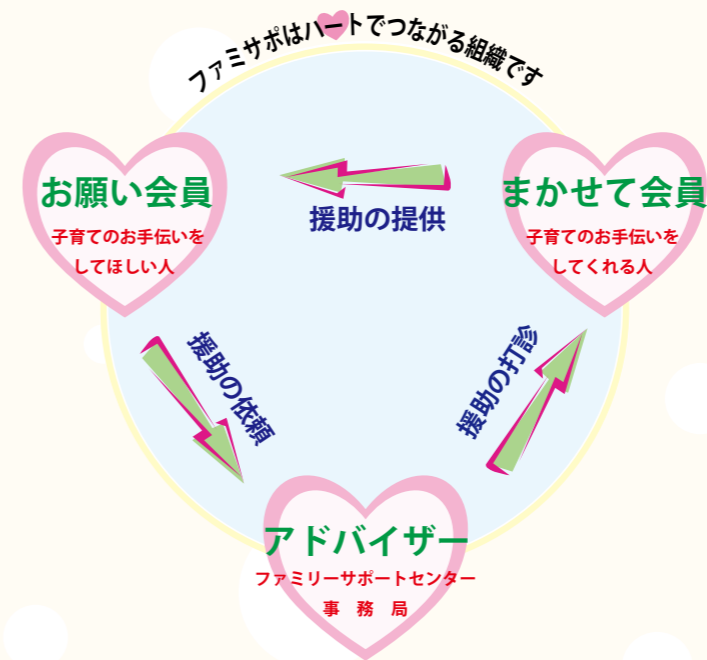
ファミサポはハートでつながる組織です

お願い会員
子育てのお手伝いをしてほしい人

援助の提供

まかせて会員
子育てのお手伝いをしてくれる人

援助の依頼

援助の打診

アドバイザー
ファミリーサポートセンター
事務局